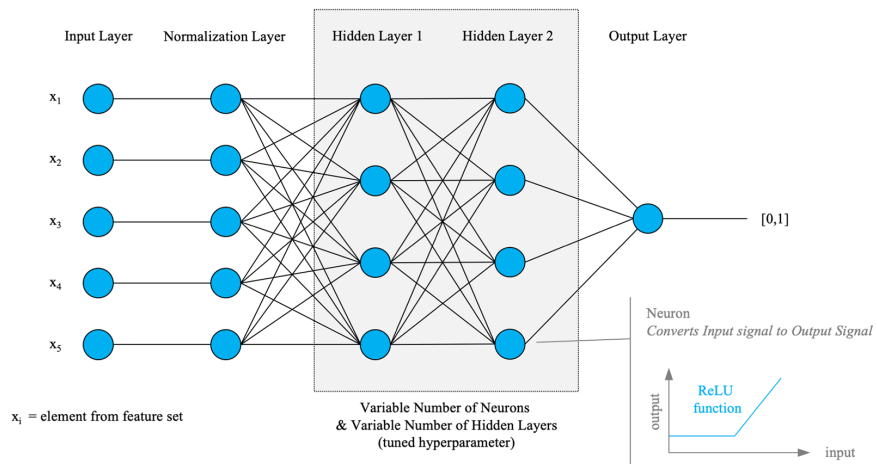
Input Layer

Normalization Layer

Hidden Layer 1

Hidden Layer 2

Output Layer

$x_1$

$x_2$

$x_3$

$x_4$

$x_5$

[0,1]

Neuron

Converts Input signal to Output Signal

ReLU function

output

input

$x_i$ = element from feature set

Variable Number of Neurons & Variable Number of Hidden Layers (tuned hyperparameter)